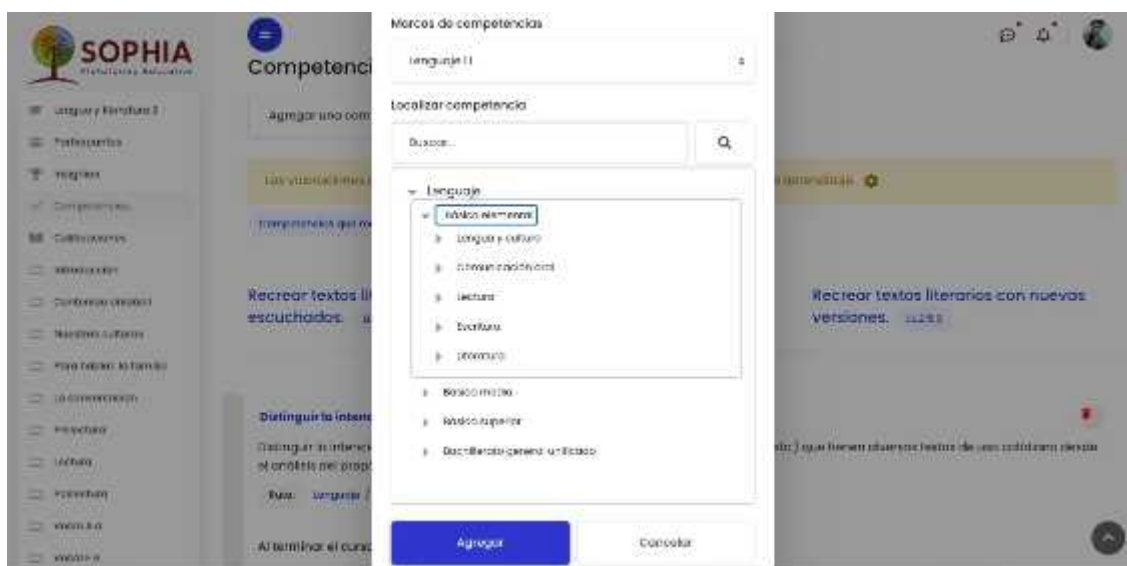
SOPHIA
Plataforma Educativa

Lengua y literatura 3
Participantes
Insignias
Competencias
Calificaciones
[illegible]
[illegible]
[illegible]
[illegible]
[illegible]
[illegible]
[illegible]
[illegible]
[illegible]
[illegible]

Competenci

Agregar una com

Las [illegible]

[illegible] aprendizaje

Competencias que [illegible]

Recrear textos li
escuchados.

Recrear textos literarios con nuevas versiones. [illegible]

Distinguir la intenc

Distinguir la intenc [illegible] que tienen diversos textos de uso cotidiano desde el análisis del propó

Ruta: Lenguaje /

Al terminar el curs

Marcos de competencias
Lenguaje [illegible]

Localizar competencia
Buscar...

Lenguaje
Básico elemental
Lengua y cultura
Comunicación oral
Lectura
Escritura
Literatura
Básico medio
Básico superior
Bachillerato general unificado

Agregar
Cancelar